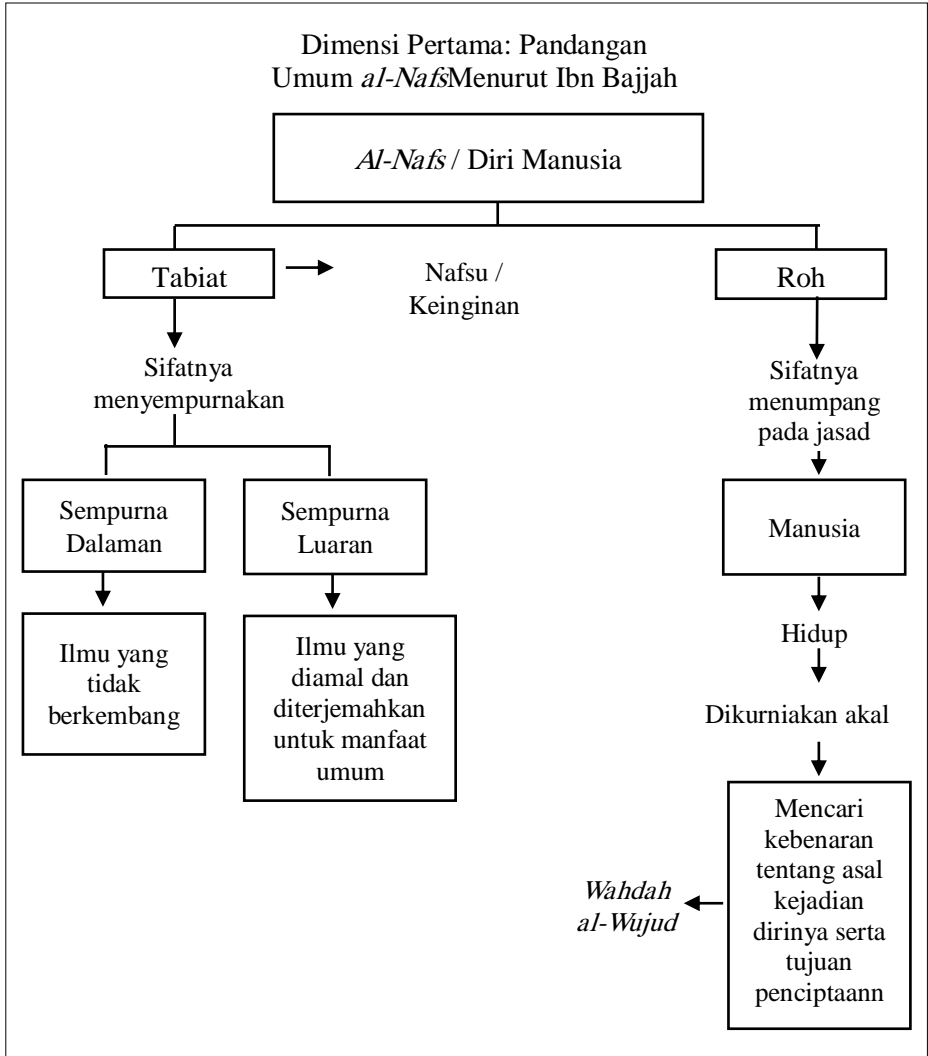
Dimensi Pertama: Pandangan Umum *al-Nafs*Menurut Ibn Bajjah

*Al-Nafs* / Diri Manusia

Tabiat

Nafsu / Keinginan

Roh

Sifatnya menyempurnakan

Sempurna Dalaman

Sempurna Luaran

Ilmu yang tidak berkembang

Ilmu yang diamal dan diterjemahkan untuk manfaat umum

Sifatnya menumpang pada jasad

Manusia

Hidup

Dikurniakan akal

Mencari kebenaran tentang asal kejadian dirinya serta tujuan penciptaann

*Wahdah al-Wujud*